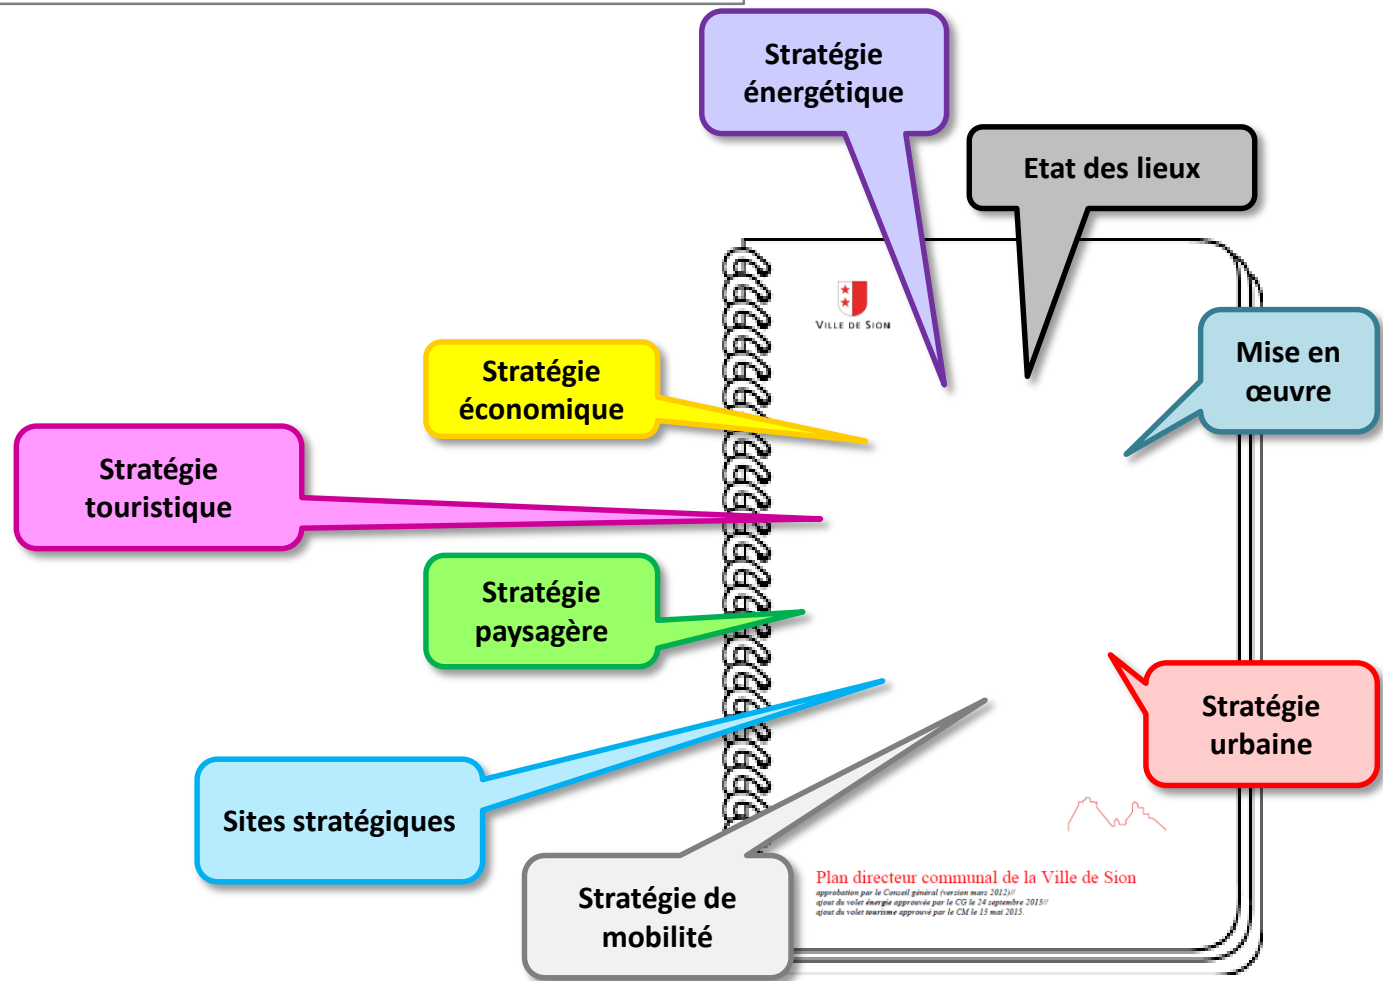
Stratégie énergétique

Etat des lieux

Ville de Sion

Stratégie économique

Mise en œuvre

Stratégie touristique

Stratégie paysagère

Stratégie urbaine

Sites stratégiques

Stratégie de mobilité

Plan directeur communal de la Ville de Sion
approbation par le Conseil général (version mars 2012)//
ajout du volet énergie approuvée par le CG le 24 septembre 2013//
ajout du volet tourisme approuvé par le CM le 15 mai 2015.